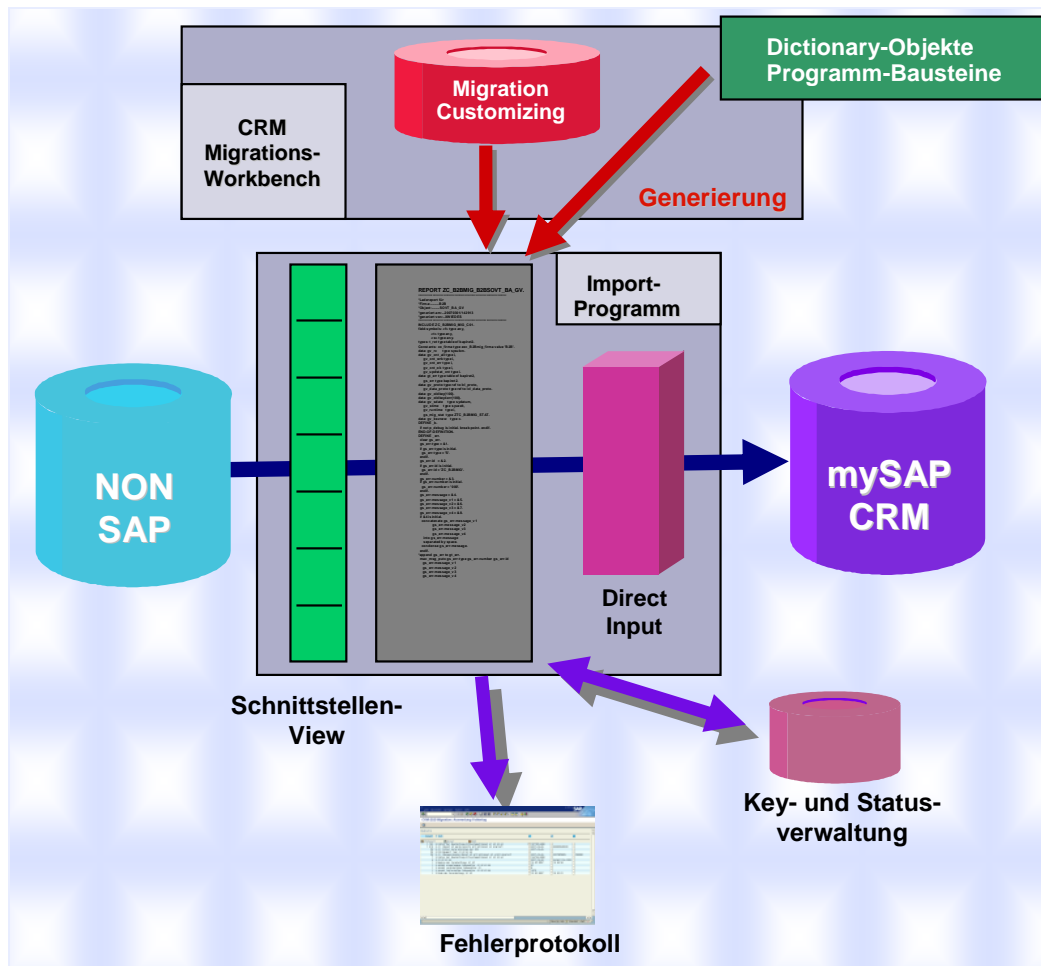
Dictionary-Objekte
Programm-Bausteine

Migration Customizing

CRM Migrations-Workbench

Generierung

REPORT ZC_B2BMIG_B2BSOVT_BA_GV.

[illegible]

Import-Programm

NON SAP

Direct Input

mySAP CRM

Schnittstellen-View

Key- und Status-verwaltung

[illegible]

Fehlerprotokoll